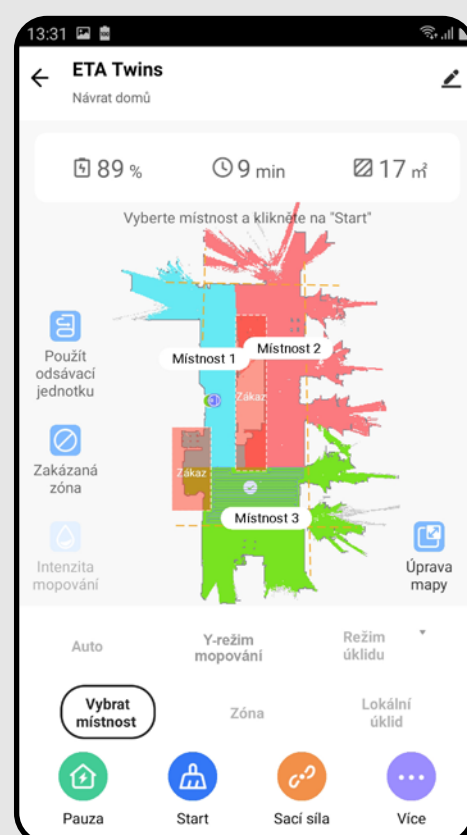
13:31

ETA Twins

Návrat domů

89 %

9 min

17 m²

Vyberte místnost a klikněte na "Start"

Použít odsávací jednotku

Místnost 1

Místnost 2

Zákaz

Zákaz

Zakázaná zóna

Místnost 3

Intenzita mopování

Úprava mapy

Auto

Y-režim mopování

Režim úklidu

Vybrat místnost

Zóna

Lokální úklid

Pauza

Start

Sací síla

Více